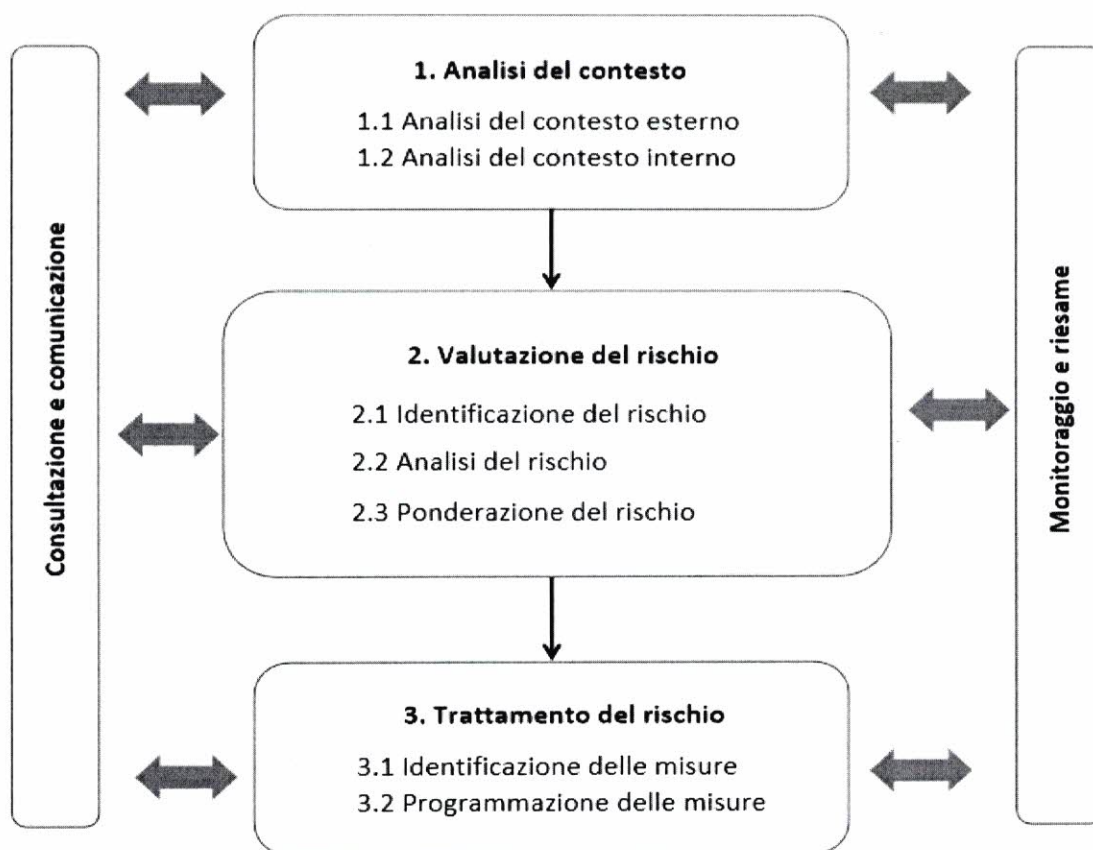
Consultazione e comunicazione

1. Analisi del contesto
1.1 Analisi del contesto esterno
1.2 Analisi del contesto interno

2. Valutazione del rischio
2.1 Identificazione del rischio
2.2 Analisi del rischio
2.3 Ponderazione del rischio

3. Trattamento del rischio
3.1 Identificazione delle misure
3.2 Programmazione delle misure

Monitoraggio e riesame